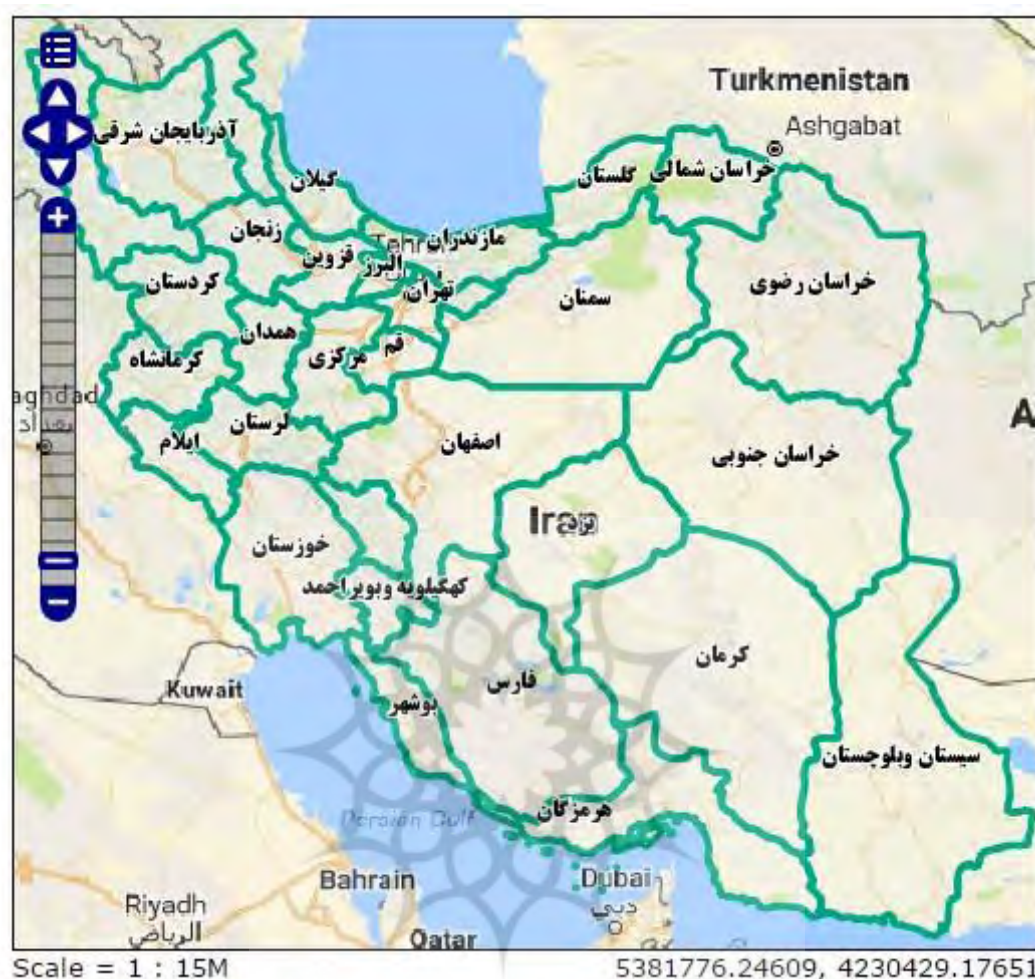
Turkmenistan
Ashgabat
آذربایجان شرقی
گیلان
گلستان
خراسان شمالی
زنجان
Tehran
مازندران
قزوین
البرز
کردستان
تهران
سمنان
خراسان رضوی
همدان
قم
کرمانشاه
مرکزی
Baghdad
بغداد
لرستان
ایلام
اصفهان
خراسان جنوبی
Iran
خوزستان
کهگیلویه وبویراحمد
کرمان
Kuwait
فارس
بوشهر
سیستان وبلوچستان
Persian Gulf
هرمزگان
Bahrain
Dubai
دبی
Riyadh
الرياض
Qatar
A
Scale = 1 : 15M
5381776.24609, 4230429.17651